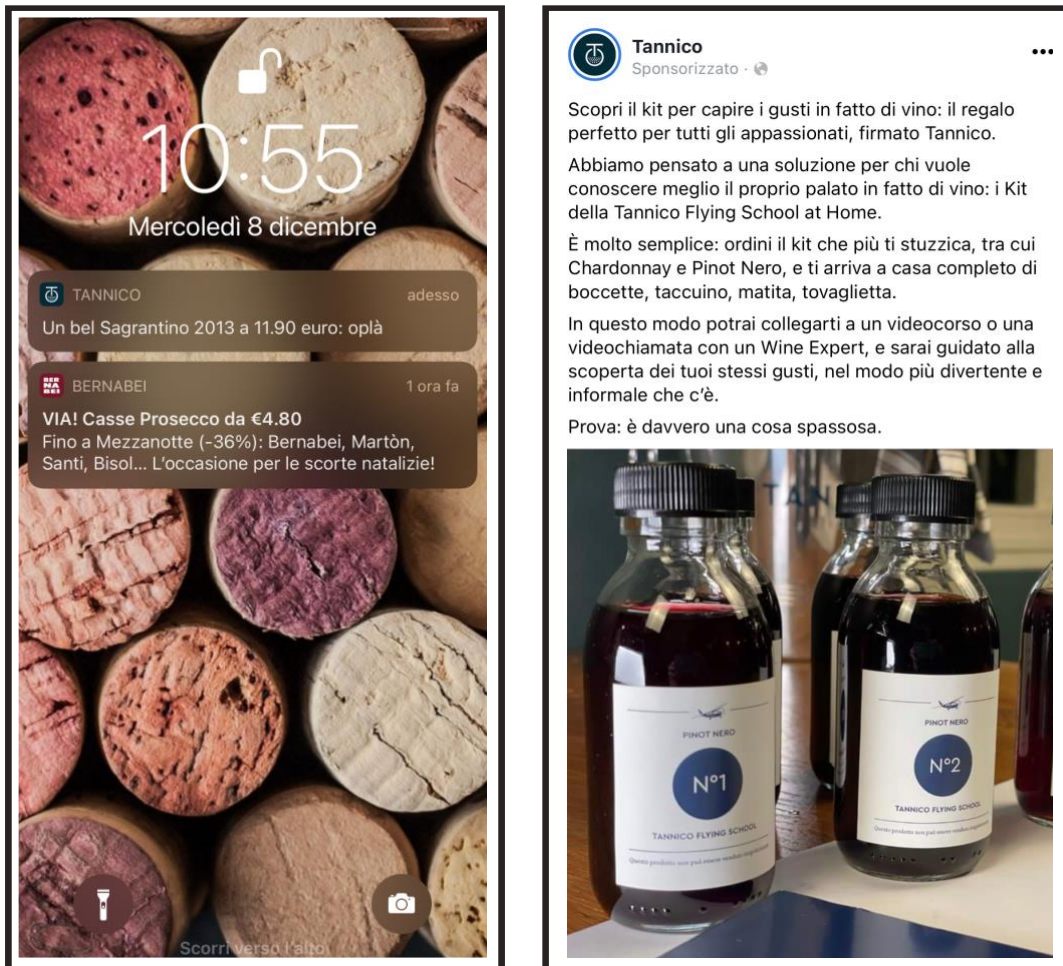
10:55
Mercoledì 8 dicembre

TANNICO adesso
Un bel Sagrantino 2013 a 11.90 euro: oplà

BER NA BEI BERNABEI 1 ora fa
VIA! Casse Prosecco da €4.80
Fino a Mezzanotte (-36%): Bernabei, Martòn, Santi, Bisol... L'occasione per le scorte natalizie!

Scorri verso l'alto

Tannico
Sponsorizzato ·

Scopri il kit per capire i gusti in fatto di vino: il regalo perfetto per tutti gli appassionati, firmato Tannico.

Abbiamo pensato a una soluzione per chi vuole conoscere meglio il proprio palato in fatto di vino: i Kit della Tannico Flying School at Home.

È molto semplice: ordini il kit che più ti stuzzica, tra cui Chardonnay e Pinot Nero, e ti arriva a casa completo di boccette, taccuino, matita, tovaglietta.

In questo modo potrai collegarti a un videocorso o una videochiamata con un Wine Expert, e sarai guidato alla scoperta dei tuoi stessi gusti, nel modo più divertente e informale che c'è.

Prova: è davvero una cosa spassosa.

PINOT NERO
N°1
TANNICO FLYING SCHOOL
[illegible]

PINOT NERO
N°2
TANNICO FLYING SCHOOL
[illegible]